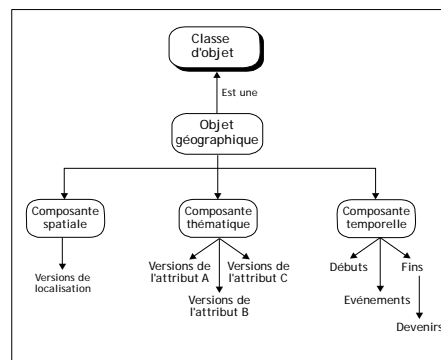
Classe d'objet

Est une

Objet géographique

Composante spatiale

Composante thématique

Composante temporelle

Versions de localisation

Versions de l'attribut A

Versions de l'attribut C

Versions de l'attribut B

Débuts

Fins

Evénements

Devenirs